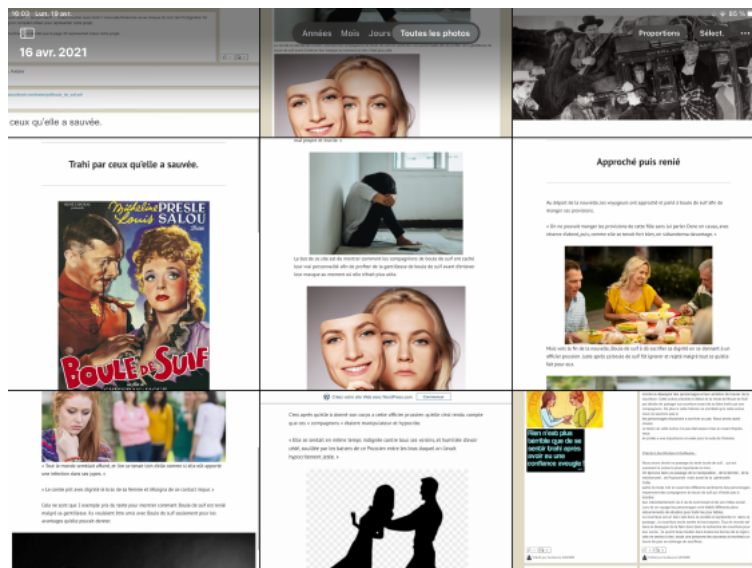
16:03 Lun. 19 avr.

16 avr. 2021

ceux qu'elle a sauvée.

Années Mois Jours Toutes les photos

Proportions Sélect.

Trahi par ceux qu'elle a sauvée.

Micheline PRESLE
Louis SALOU
BOULE DE SUIF

Approché puis renié

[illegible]

« Tout le monde semblait affecté, et l'on se tenait bien droite comme si elle eût apporté une réflexion dans une pique. »

Créez votre site Web avec WordPress.com Commencer

Rien n'est plus terrible que de se sentir trahi après avoir eu une confiance aveugle.